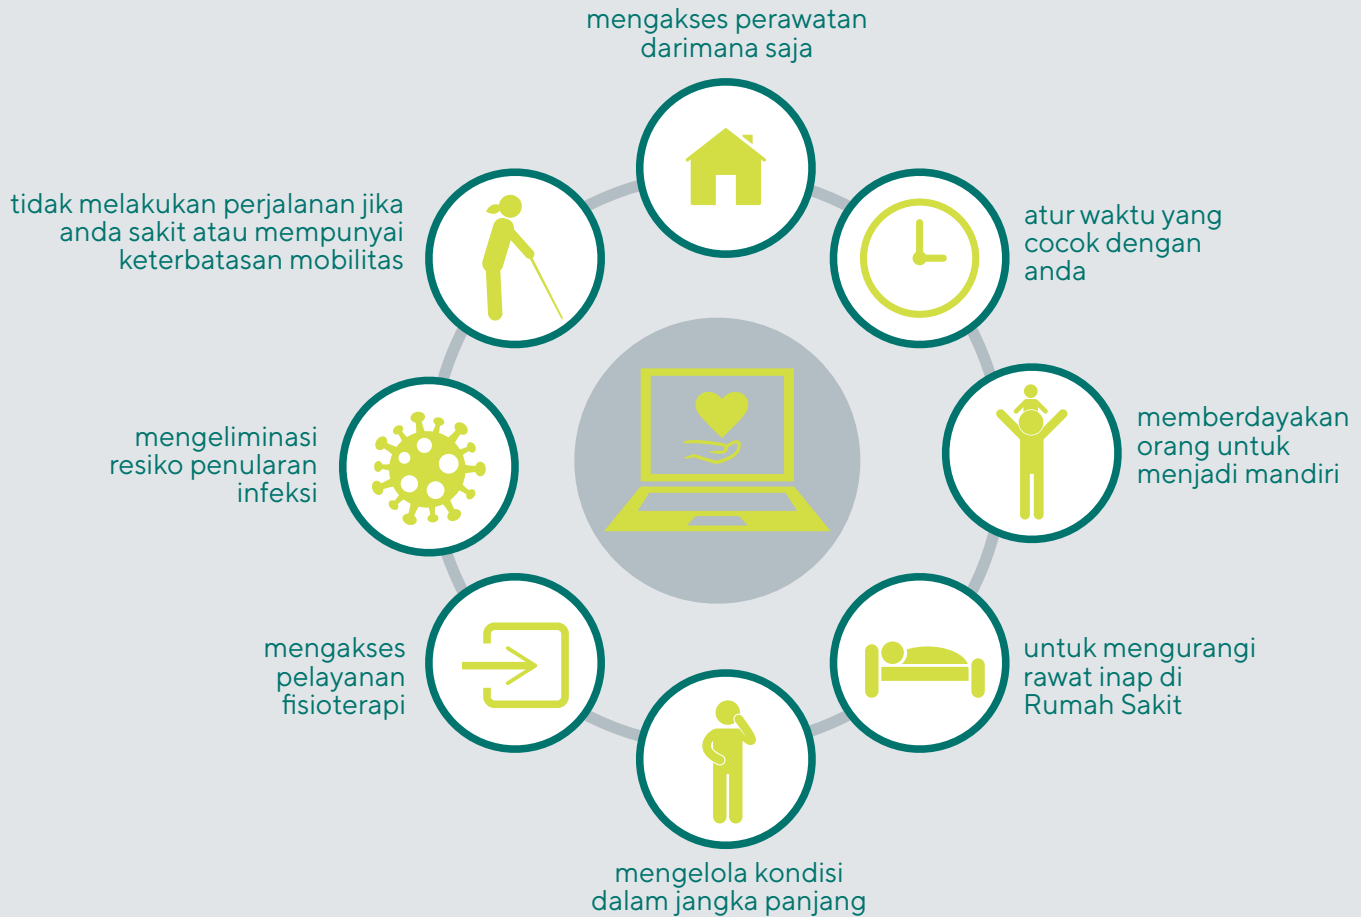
mengakses perawatan darimana saja

atur waktu yang cocok dengan anda

memberdayakan orang untuk menjadi mandiri

untuk mengurangi rawat inap di Rumah Sakit

mengelola kondisi dalam jangka panjang

mengakses pelayanan fisioterapi

mengeliminasi resiko penularan infeksi

tidak melakukan perjalanan jika anda sakit atau mempunyai keterbatasan mobilitas